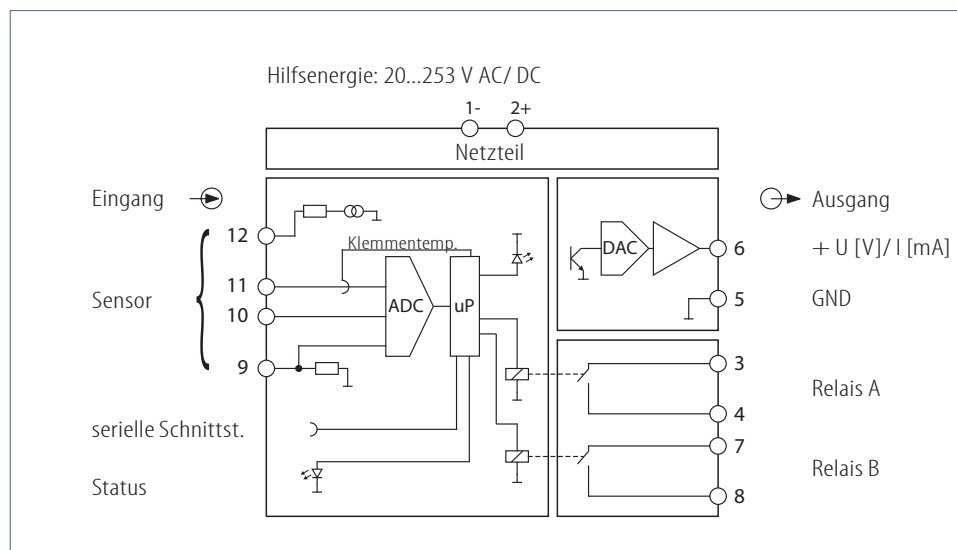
Hilfsenergie: 20...253 V AC/ DC

1- 2+

Netzteil

Eingang

12

Klemmentemp.

11

Sensor

10

ADC

uP

9

serielle Schnittst.

Status

DAC

Ausgang

6

+ U [V]/ I [mA]

5

GND

3

Relais A

4

7

Relais B

8